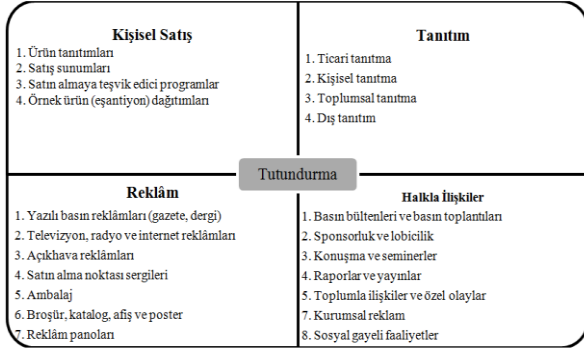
Kişisel Satış
1. Ürün tanıtımları
2. Satış sunumları
3. Satın almaya teşvik edici programlar
4. Örnek ürün (eşantiyon) dağıtımları

Tanıtım
1. Ticari tanıtma
2. Kişisel tanıtma
3. Toplumsal tanıtma
4. Dış tanıtım

Tutundurma

Reklâm
1. Yazılı basın reklâmları (gazete, dergi)
2. Televizyon, radyo ve internet reklâmları
3. Açıkhava reklâmları
4. Satın alma noktası sergileri
5. Ambalaj
6. Broşür, katalog, afiş ve poster
7. Reklâm panoları

Halkla İlişkiler
1. Basın bültenleri ve basın toplantıları
2. Sponsorluk ve lobicilik
3. Konuşma ve seminerler
4. Raporlar ve yayınlar
5. Toplumla ilişkiler ve özel olaylar
7. Kurumsal reklam
8. Sosyal gayeli faaliyetler